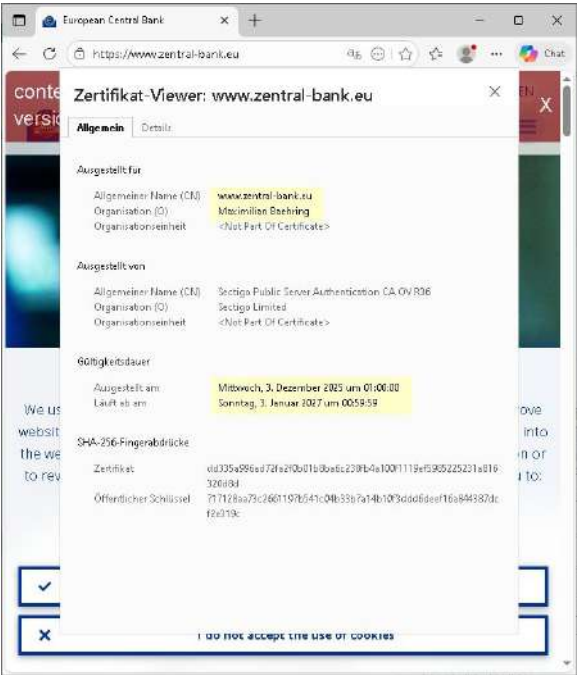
European Central Bank

https://www.zentral-bank.eu

Chat

conte

versi

EN

Zertifikat-Viewer: www.zentral-bank.eu

Allgemein Details

Ausgestellt für

Allgemeiner Name (CN) www.zentral-bank.eu
Organisation (O) Maximilian Baehring
Organisationseinheit <Not Part Of Certificate>

Ausgestellt von

Allgemeiner Name (CN) Sectigo Public Server Authentication CA OV R36
Organisation (O) Sectigo Limited
Organisationseinheit <Not Part Of Certificate>

Gültigkeitsdauer

Ausgestellt am Mittwoch, 3. Dezember 2025 um 01:00:00
Läuft ab am Sonntag, 3. Januar 2027 um 00:59:59

SHA-256-Fingerabdrücke

Zertifikat dd335a996ad72fa2f0b01b8ba6c230fb4a100f1119ef5965225231a816320d8d
Öffentlicher Schlüssel 717128aa73c2661197b541c04b33b7a14b10f3ddd6deef16a644387dcf2e319c

We us
websit
the we
to rev

ove
into
on or
to:

I do not accept the use of cookies